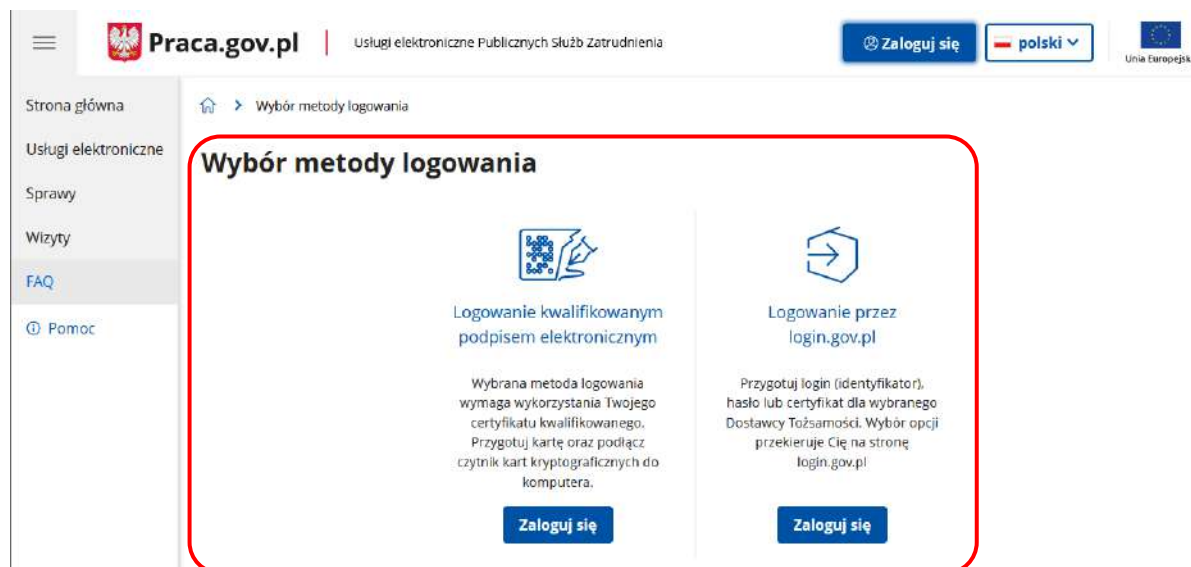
Praca.gov.pl

Usługi elektroniczne Publicznych Służb Zatrudnienia

Zaloguj się

polski

Unia Europejska

Strona główna

Usługi elektroniczne

Sprawy

Wizyty

FAQ

Pomoc

Wybór metody logowania

Wybór metody logowania

Logowanie kwalifikowanym podpisem elektronicznym

Wybrana metoda logowania wymaga wykorzystania Twojego certyfikatu kwalifikowanego. Przygotuj kartę oraz podłącz czytnik kart kryptograficznych do komputera.

Zaloguj się

Logowanie przez login.gov.pl

Przygotuj login (identyfikator), hasło lub certyfikat dla wybranego Dostawcy Tożsamości. Wybór opcji przekieruje Cię na stronę login.gov.pl

Zaloguj się